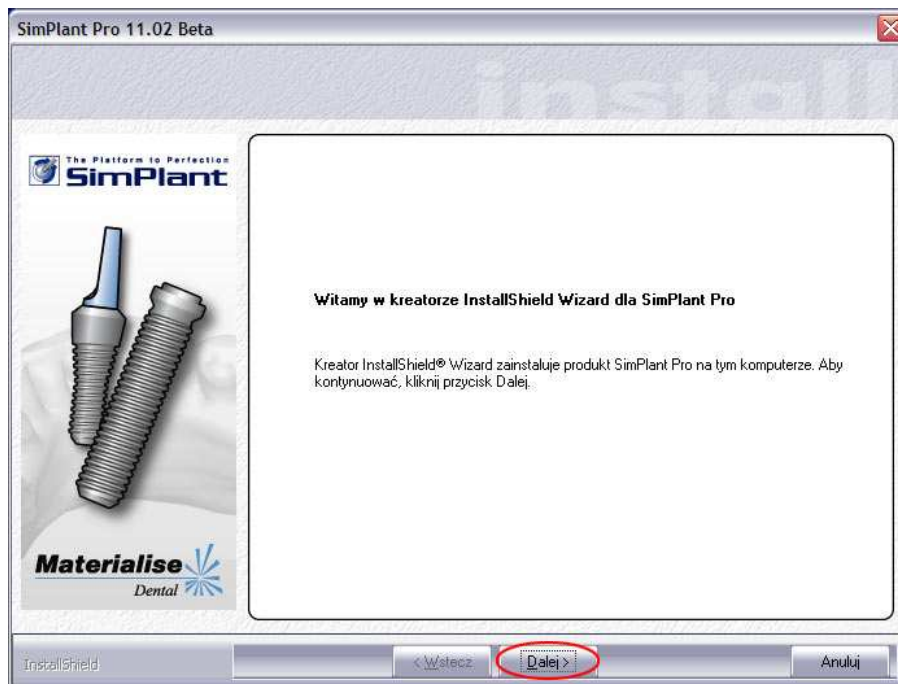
SimPlant Pro 11.02 Beta

install

The Platform to Perfection
SimPlant

Materialise
Dental

Witamy w kreatorze InstallShield Wizard dla SimPlant Pro

Kreator InstallShield® Wizard zainstaluje produkt SimPlant Pro na tym komputerze. Aby kontynuować, kliknij przycisk Dalej.

InstallShield

< Wstecz

Dalej >

Anuluj